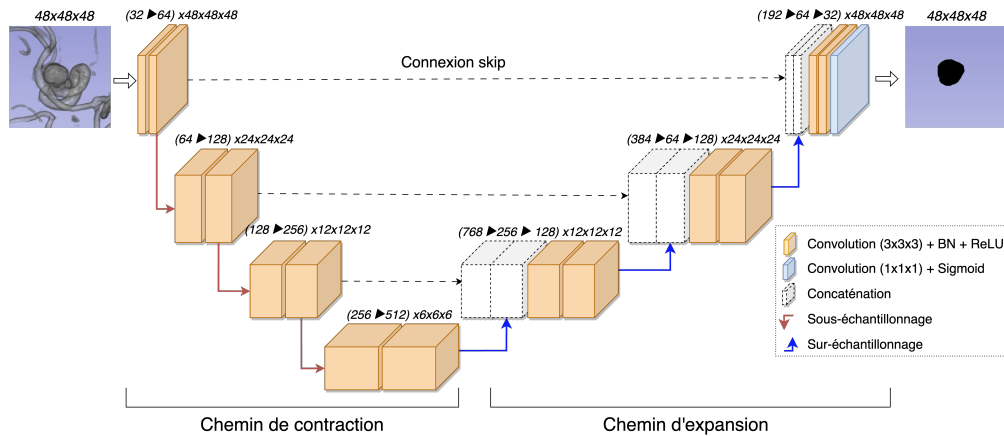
48x48x48

(32 ▶64) x48x48x48

Connexion skip

(192 ▶64 ▶32) x48x48x48

48x48x48

(64 ▶128) x24x24x24

(384 ▶64 ▶128) x24x24x24

(128 ▶256) x12x12x12

(768 ▶256 ▶ 128) x12x12x12

(256 ▶512) x6x6x6

Convolution (3x3x3) + BN + ReLU

Convolution (1x1x1) + Sigmoid

Concaténation

Sous-échantillonnage

Sur-échantillonnage

Chemin de contraction

Chemin d'expansion